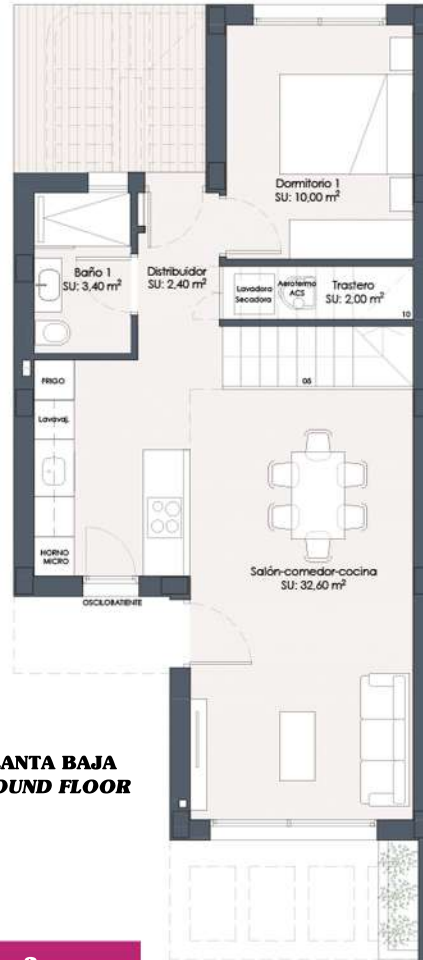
Dormitorio 1
SU: 10,00 m$^2$

Baño 1
SU: 3,40 m$^2$

Distribuidor
SU: 2,40 m$^2$

Lavadora
Secadora

Aerotermo
ACS

Trastero
SU: 2,00 m$^2$

10

05

FRIGO

Lavavaj.

HORNO
MICRO

OSCILOBATIENTE

Salón-comedor-cocina
SU: 32,60 m$^2$

ANTA BAJA
OUND FLOOR